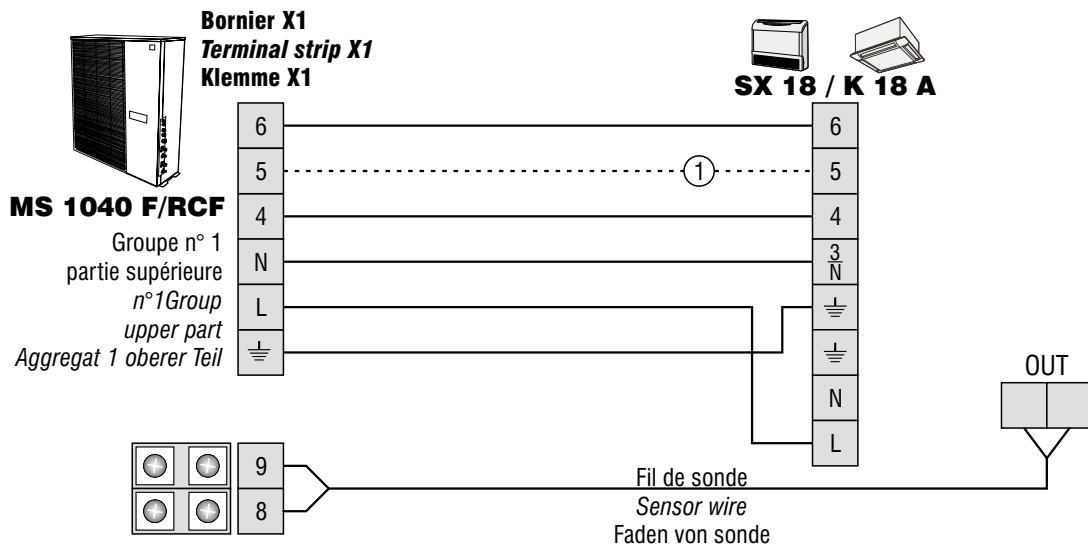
Bornier X1
*Terminal strip X1*
Klemme X1

SX 18 / K 18 A

MS 1040 F/RCF

Groupe n° 1
partie supérieure
*n°1Group*
*upper part*
*Aggregat 1 oberer Teil*

6
5
4
N
L
⏚

1

6
5
4
$\frac{3}{N}$
⏚
⏚
N
L

OUT

9
8

Fil de sonde
*Sensor wire*
Faden von sonde